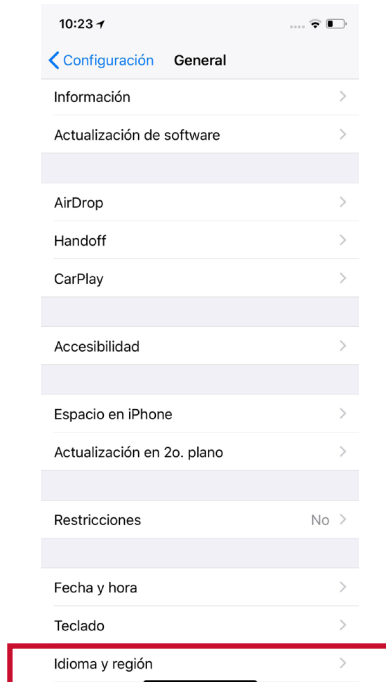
10:23

Configuración General

Información

Actualización de software

AirDrop

Handoff

CarPlay

Accesibilidad

Espacio en iPhone

Actualización en 2o. plano

Restricciones No

Fecha y hora

Teclado

Idioma y región